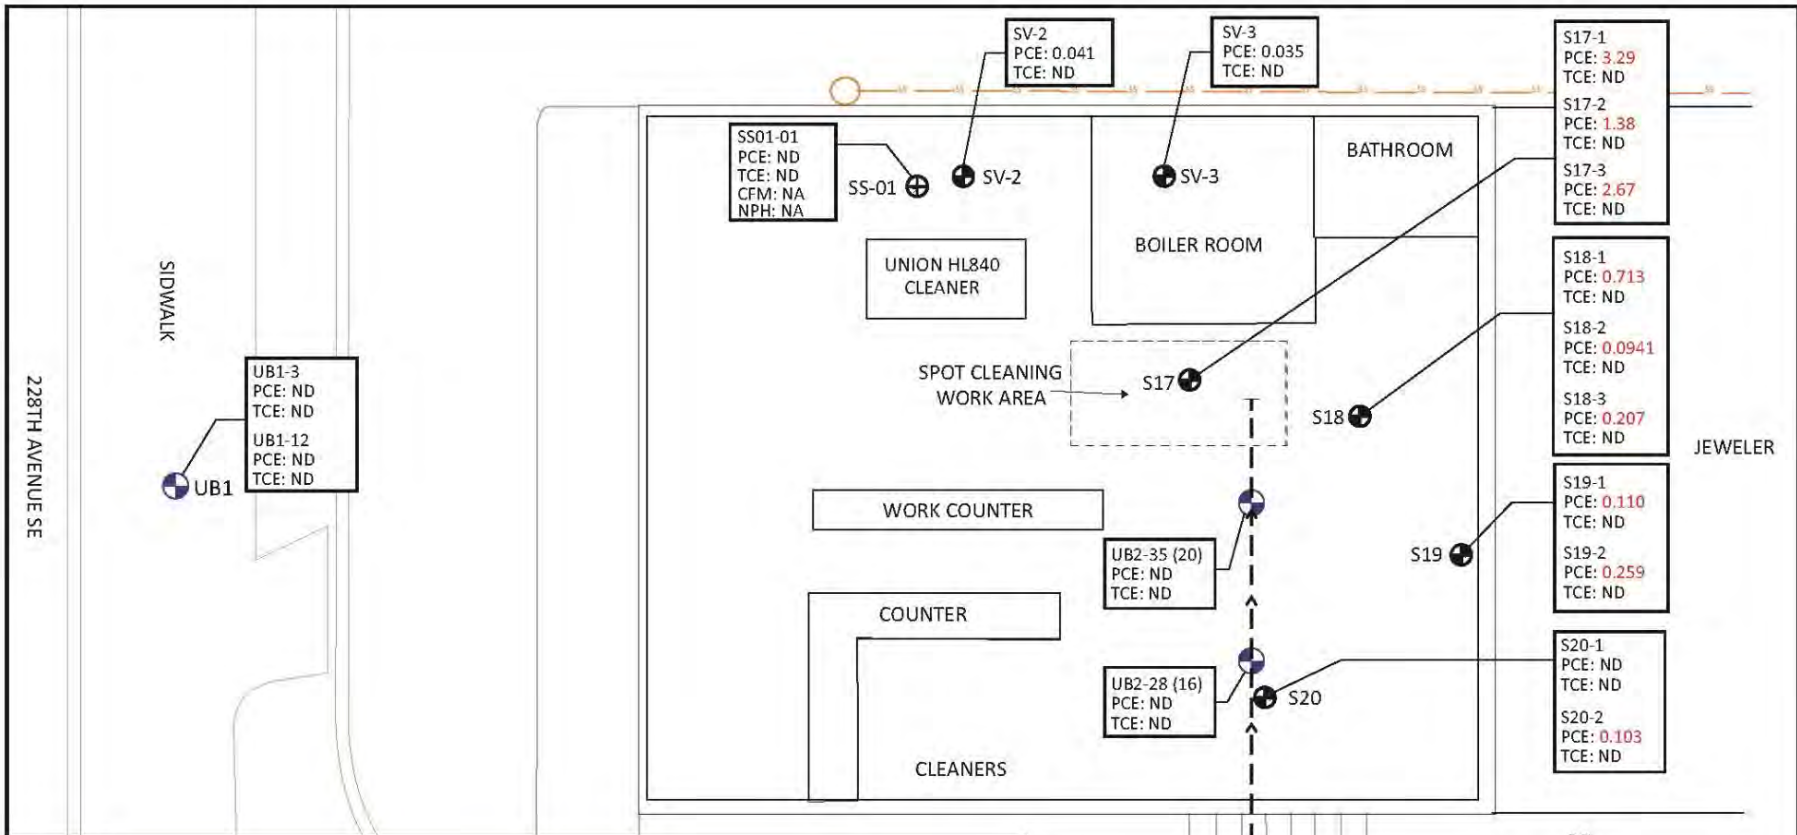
SV-2
PCE: 0.041
TCE: ND

SV-3
PCE: 0.035
TCE: ND

S17-1
PCE: 3.29
TCE: ND

S17-2
PCE: 1.38
TCE: ND

S17-3
PCE: 2.67
TCE: ND

SS01-01
PCE: ND
TCE: ND
CFM: NA
NPH: NA

SS-01

SV-2

SV-3

BATHROOM

BOILER ROOM

UNION HL840
CLEANER

SIDWALK

228TH AVENUE SE

S18-1
PCE: 0.713
TCE: ND

S18-2
PCE: 0.0941
TCE: ND

S18-3
PCE: 0.207
TCE: ND

UB1-3
PCE: ND
TCE: ND

UB1-12
PCE: ND
TCE: ND

UB1

SPOT CLEANING
WORK AREA

S17

S18

JEWELER

WORK COUNTER

S19-1
PCE: 0.110
TCE: ND

S19-2
PCE: 0.259
TCE: ND

S19

UB2-35 (20)
PCE: ND
TCE: ND

COUNTER

S20-1
PCE: ND
TCE: ND

S20-2
PCE: 0.103
TCE: ND

UB2-28 (16)
PCE: ND
TCE: ND

S20

CLEANERS